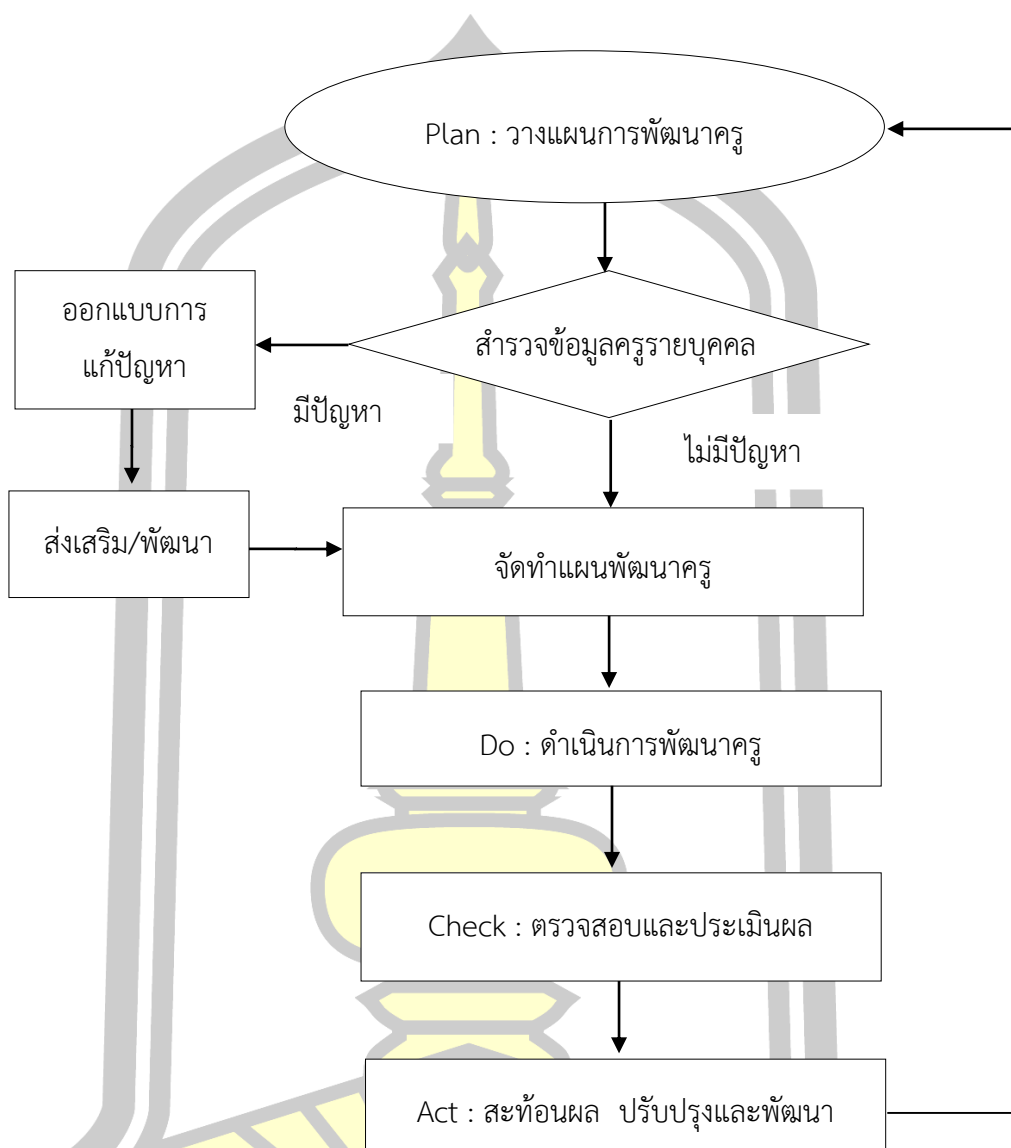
Plan : วางแผนการพัฒนาครู

ออกแบบการแก้ปัญหา

สำรวจข้อมูลครูรายบุคคล

มีปัญหา

ไม่มีปัญหา

ส่งเสริม/พัฒนา

จัดทำแผนพัฒนาครู

Do : ดำเนินการพัฒนาครู

Check : ตรวจสอบและประเมินผล

Act : สะท้อนผล ปรับปรุงและพัฒนา